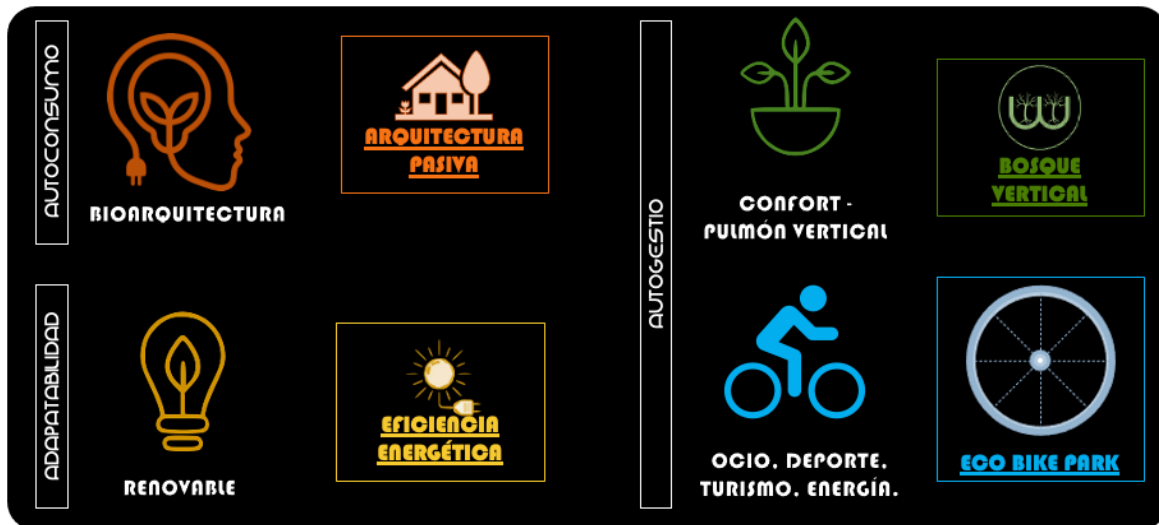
AUTOCONSUMO

BIOARQUITECTURA

ARQUITECTURA PASIVA

ADAPATABILIDAD

RENOVABLE

EFICIENCIA ENERGÉTICA

AUTOGESTIO

CONFORT - PULMÓN VERTICAL

BOSQUE VERTICAL

OCIO, DEPORTE, TURISMO, ENERGÍA.

ECO BIKE PARK